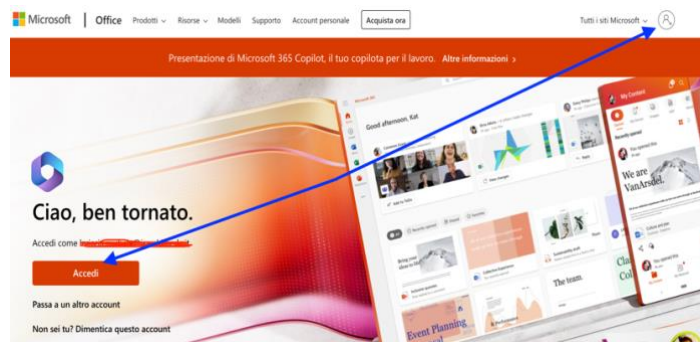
Microsoft | Office Prodotti Risorse Modelli Supporto Account personale Acquista ora Tutti i siti Microsoft

Presentazione di Microsoft 365 Copilot, il tuo copilota per il lavoro. Altre informazioni >

Good afternoon, Kat

My Content

We are VanArsdel

The team

Event Planning

Ciao, ben tornato.

Accedi come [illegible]

Accedi

Passa a un altro account

Non sei tu? Dimentica questo account